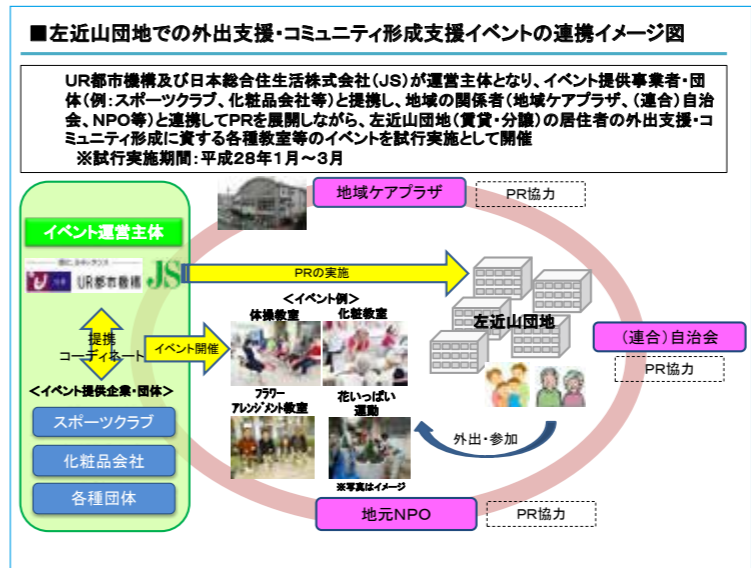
■左近山団地での外出支援・コミュニティ形成支援イベントの連携イメージ図

UR都市機構及び日本総合住生活株式会社（JS）が運営主体となり、イベント提供事業者・団体（例：スポーツクラブ、化粧品会社等）と提携し、地域の関係者（地域ケアプラザ、（連合）自治会、NPO等）と連携してPRを展開しながら、左近山団地（賃貸・分譲）の居住者の外出支援・コミュニティ形成に資する各種教室等のイベントを試行実施として開催
※試行実施期間：平成28年1月～3月

イベント運営主体

UR都市機構

JS

提携
コーディネート

＜イベント提供企業・団体＞

スポーツクラブ

化粧品会社

各種団体

地域ケアプラザ

PR協力

PRの実施

＜イベント例＞

体操教室

化粧教室

イベント開催

フラワーアレンジメント教室

花いっぱい運動

※写真はイメージ

左近山団地

（連合）自治会

PR協力

外出・参加

地元NPO

PR協力